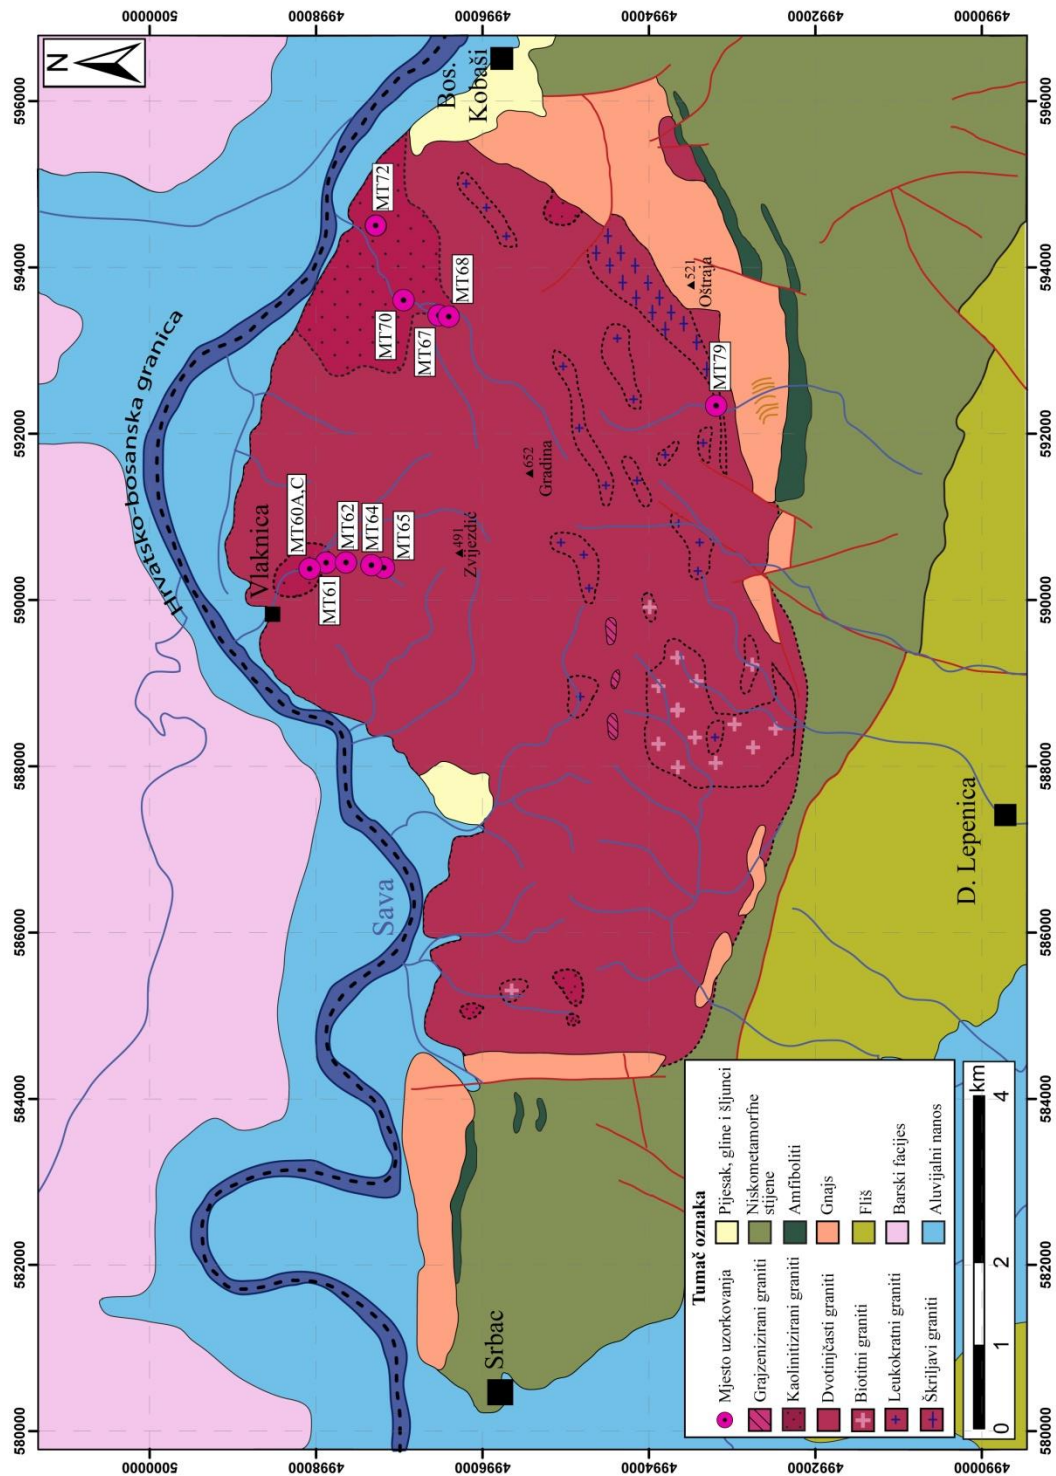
5000000
4998000
4996000
4994000
4992000
4990000

596000
594000
592000
590000
588000
586000
584000
582000
580000

N

Bos. Kobaši
MT72
MT70
MT68
MT67
MT79
521 Oštraja
Hrvatsko-bosanska granica
652 Gradina
Vlaknica
MT60A.C
MT61
MT62
MT64
MT65
491 Zvijezdić
Sava
D. Lepenica
Srbac

Tumač oznaka
Mjesto uzorkovanja
Grajzenizirani graniti
Kaolinitizirani graniti
Dvotinjčasti graniti
Biotitni graniti
Leukokratni graniti
Škriljavi graniti
Pijesak, gline i šljunci
Niskometamorfne stijene
Amfiboliti
Gnajs
Fliš
Barski facijes
Aluvijalni nanos

0 1 2 4 km